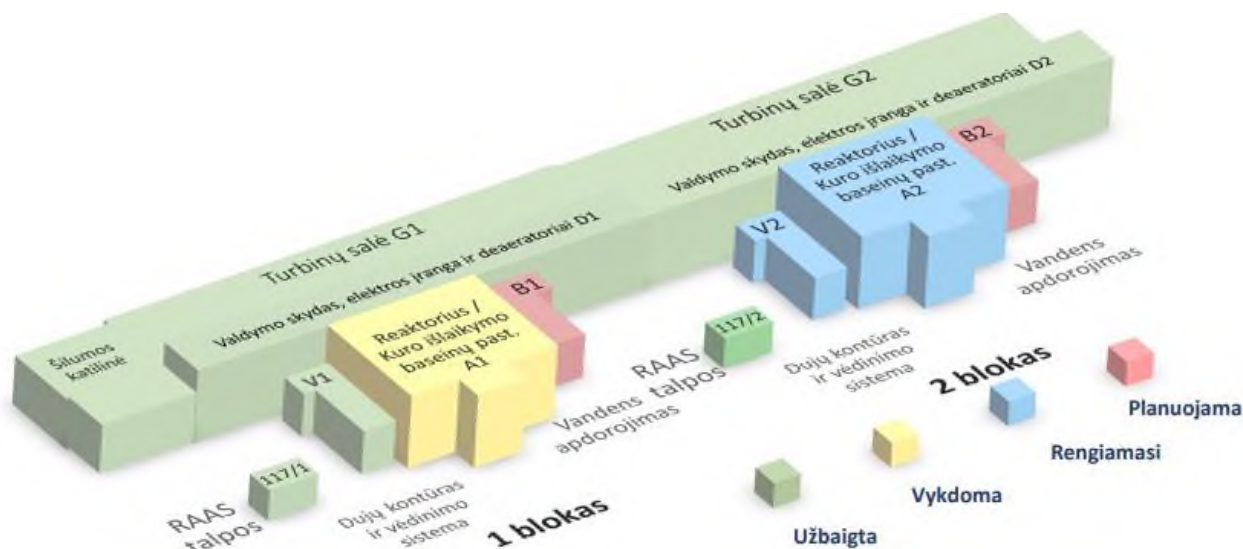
Turbinų salė G2

Valdymo skydas, elektros įranga ir deaeratoriai D2

B2

Reaktorius / Kuro išlaikymo baseinų past. A2

V2

Vandens apdorojimas

Turbinų salė G1

Valdymo skydas, elektros įranga ir deaeratoriai D1

B1

Reaktorius / Kuro išlaikymo baseinų past. A1

V1

Šilumos katilinė

117/2

RAAS talpos

Dujų kontūras ir vėdinimo sistema

2 blokas

Planuojama

Vandens apdorojimas

Rengiamasi

117/1

RAAS talpos

Dujų kontūras ir vėdinimo sistema

1 blokas

Vykdoma

Užbaigta